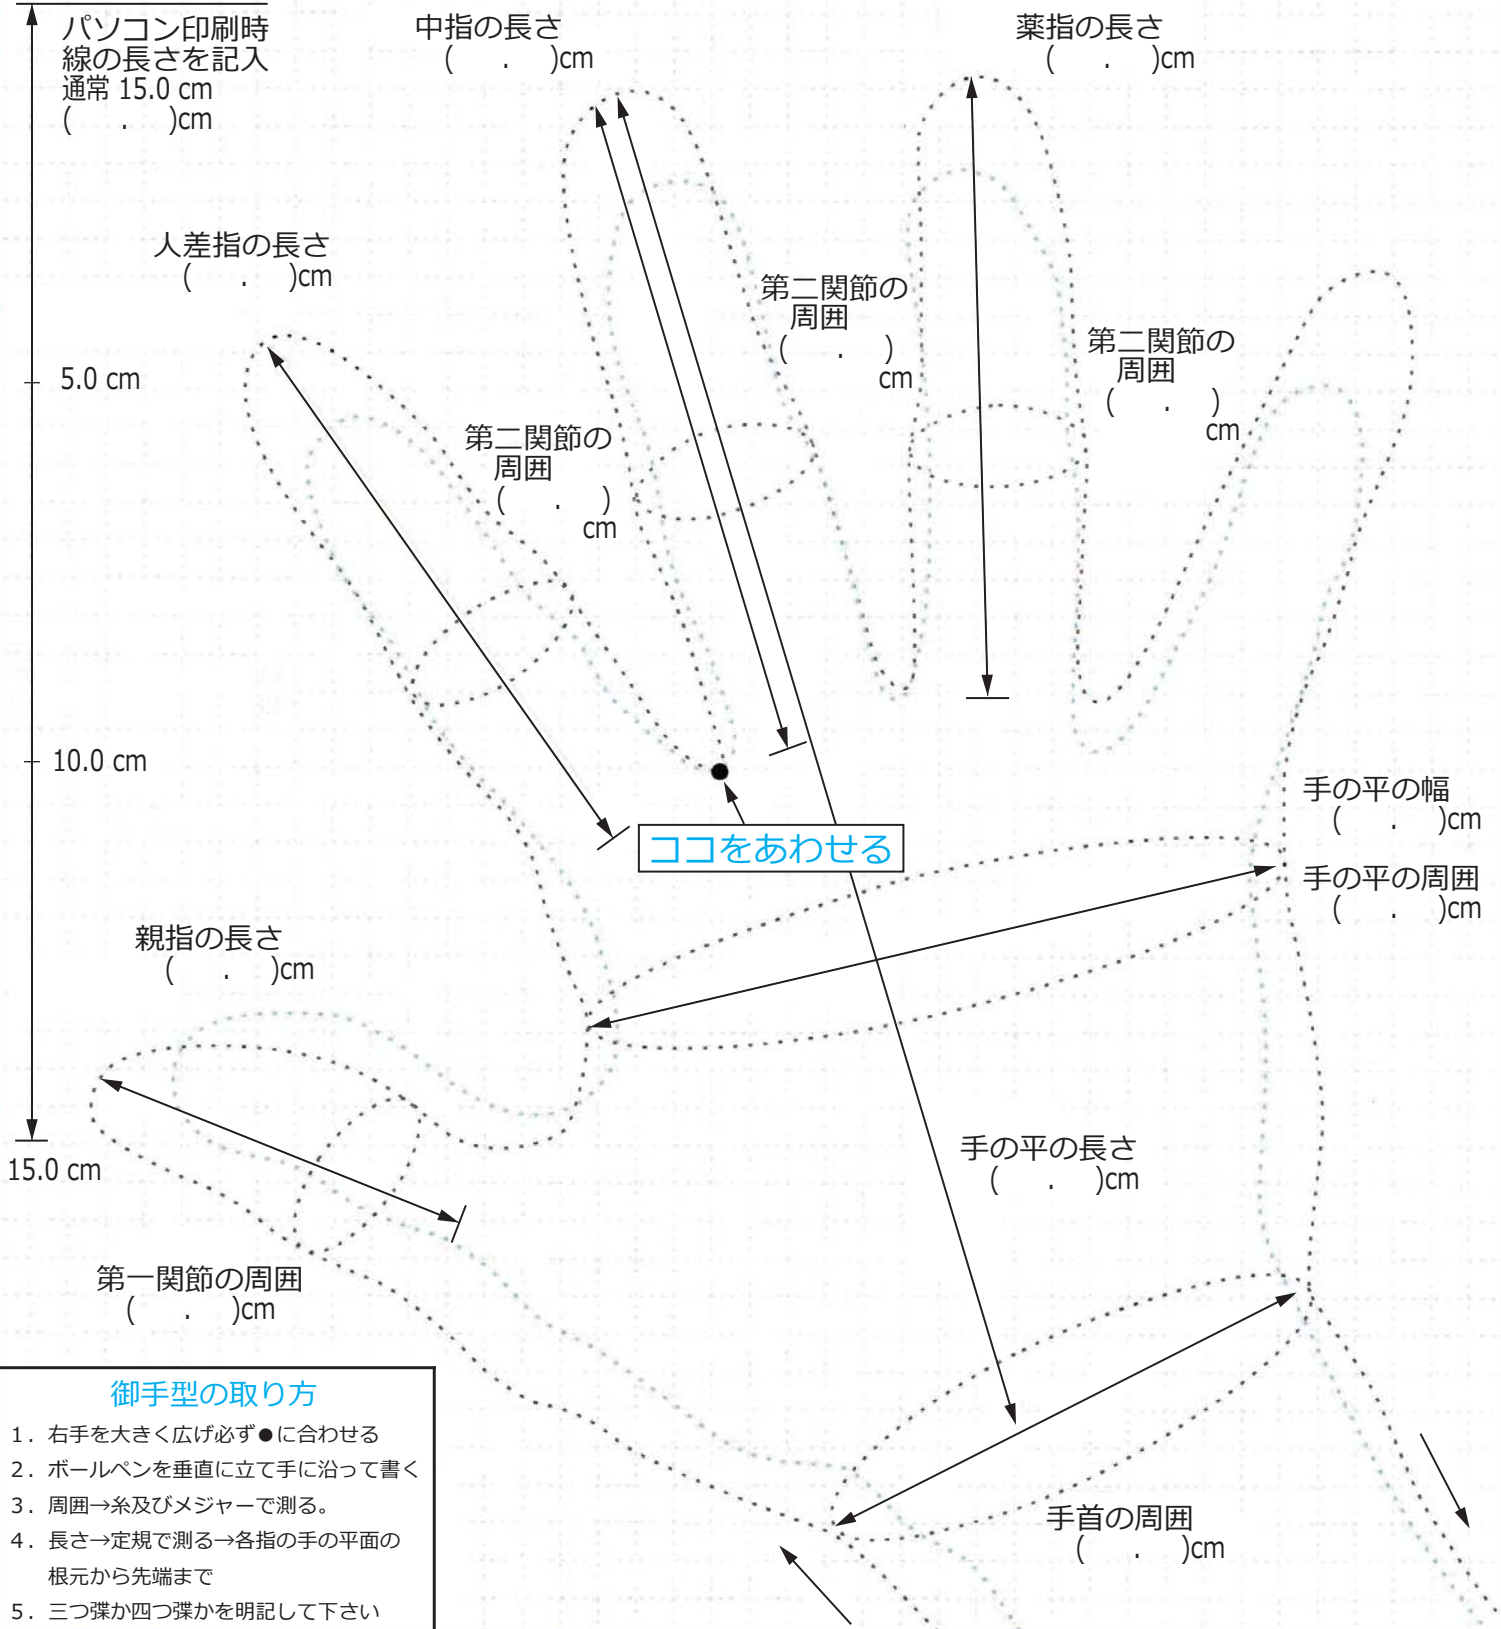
パソコン印刷時
線の長さを記入
通常 15.0 cm
(　　.　　)cm

中指の長さ
(　　.　　)cm

薬指の長さ
(　　.　　)cm

人差指の長さ
(　　.　　)cm

5.0 cm

第二関節の
周囲
(　　.　　)
cm

第二関節の
周囲
(　　.　　)
cm

第二関節の
周囲
(　　.　　)
cm

10.0 cm

手の平の幅
(　　.　　)cm

ココをあわせる

手の平の周囲
(　　.　　)cm

親指の長さ
(　　.　　)cm

15.0 cm

手の平の長さ
(　　.　　)cm

第一関節の周囲
(　　.　　)cm

御手型の取り方
1．右手を大きく広げ必ず●に合わせる
2．ボールペンを垂直に立て手に沿って書く
3．周囲→糸及びメジャーで測る。
4．長さ→定規で測る→各指の手の平面の根元から先端まで
5．三つ諜か四つ諜かを明記して下さい

手首の周囲
(　　.　　)cm